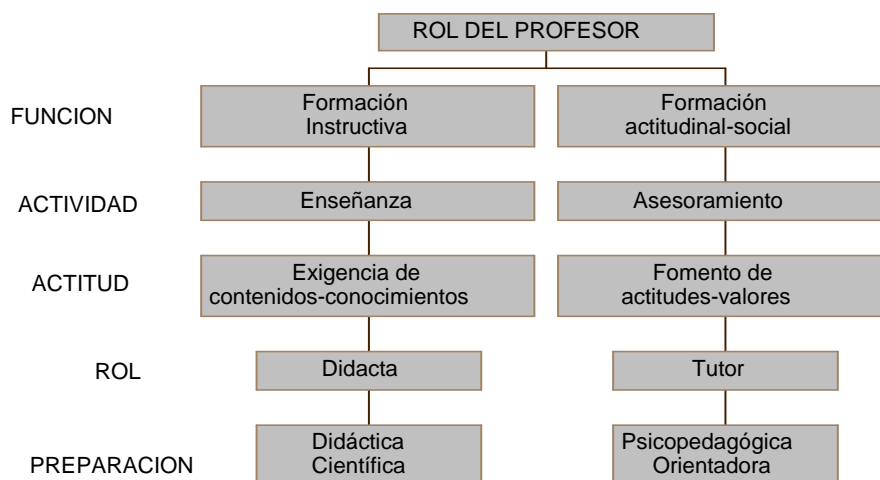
ROL DEL PROFESOR

FUNCION
Formación Instructiva
Formación actitudinal-social

ACTIVIDAD
Enseñanza
Asesoramiento

ACTITUD
Exigencia de contenidos-conocimientos
Fomento de actitudes-valores

ROL
Didacta
Tutor

PREPARACION
Didáctica Científica
Psicopedagógica Orientadora